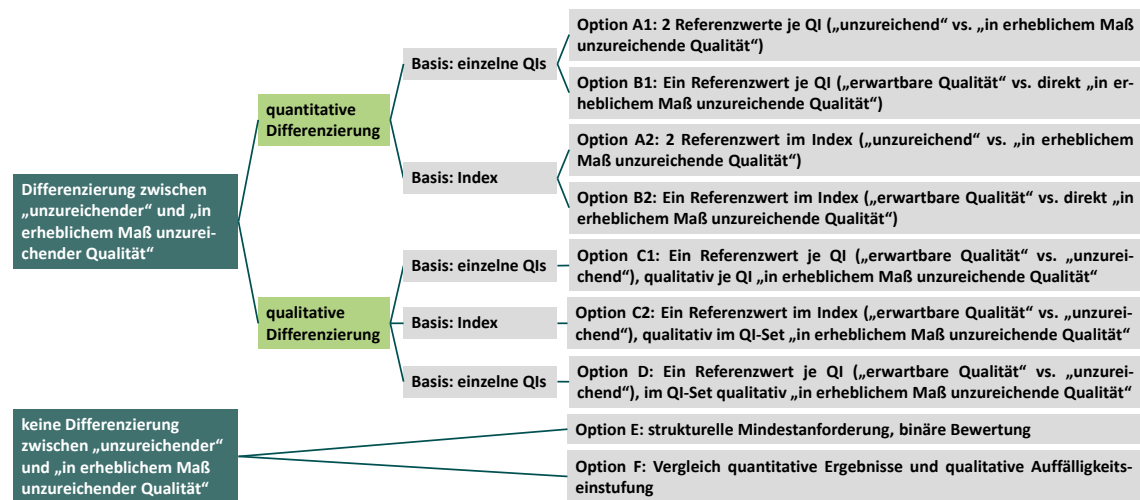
Differenzierung zwischen „unzureichender“ und „in erheblichem Maß unzureichender Qualität“

quantitative Differenzierung

Basis: einzelne QIs

Option A1: 2 Referenzwerte je QI („unzureichend“ vs. „in erheblichem Maß unzureichende Qualität“)

Option B1: Ein Referenzwert je QI („erwartbare Qualität“ vs. direkt „in erheblichem Maß unzureichende Qualität“)

Basis: Index

Option A2: 2 Referenzwert im Index („unzureichend“ vs. „in erheblichem Maß unzureichende Qualität“)

Option B2: Ein Referenzwert im Index („erwartbare Qualität“ vs. direkt „in erheblichem Maß unzureichende Qualität“)

qualitative Differenzierung

Basis: einzelne QIs

Option C1: Ein Referenzwert je QI („erwartbare Qualität“ vs. „unzureichend“), qualitativ je QI „in erheblichem Maß unzureichende Qualität“

Basis: Index

Option C2: Ein Referenzwert im Index („erwartbare Qualität“ vs. „unzureichend“), qualitativ im QI-Set „in erheblichem Maß unzureichende Qualität“

Basis: einzelne QIs

Option D: Ein Referenzwert je QI („erwartbare Qualität“ vs. „unzureichend“), im QI-Set qualitativ „in erheblichem Maß unzureichende Qualität“

keine Differenzierung zwischen „unzureichender“ und „in erheblichem Maß unzureichender Qualität“

Option E: strukturelle Mindestanforderung, binäre Bewertung

Option F: Vergleich quantitative Ergebnisse und qualitative Auffälligkeitseinstufung